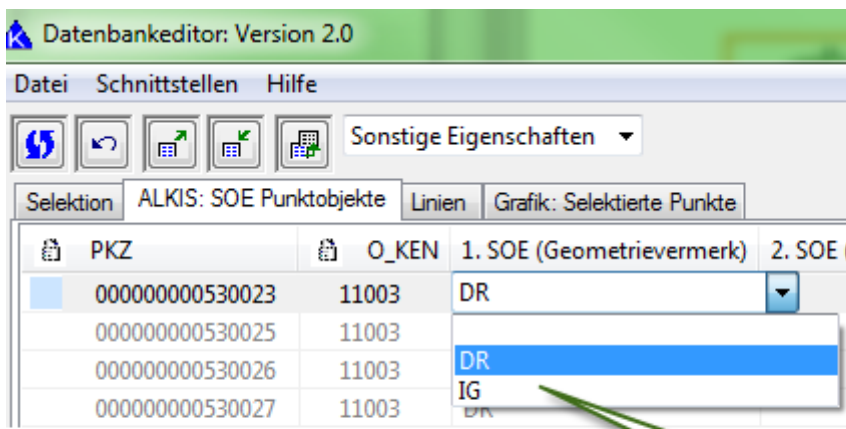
Datenbankeditor: Version 2.0

Datei Schnittstellen Hilfe

Sonstige Eigenschaften

Selektion | ALKIS: SOE Punktobjekte | Linien | Grafik: Selektierte Punkte

| | PKZ | | O_KEN | 1. SOE (Geometrievermerk) | 2. SOE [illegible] |
|---|---|---|---|---|---|
| | 000000000530023 | | 11003 | DR | |
| | 000000000530025 | | 11003 | | |
| | 000000000530026 | | 11003 | DR | |
| | 000000000530027 | | 11003 | IG | |

DR
IG
DR